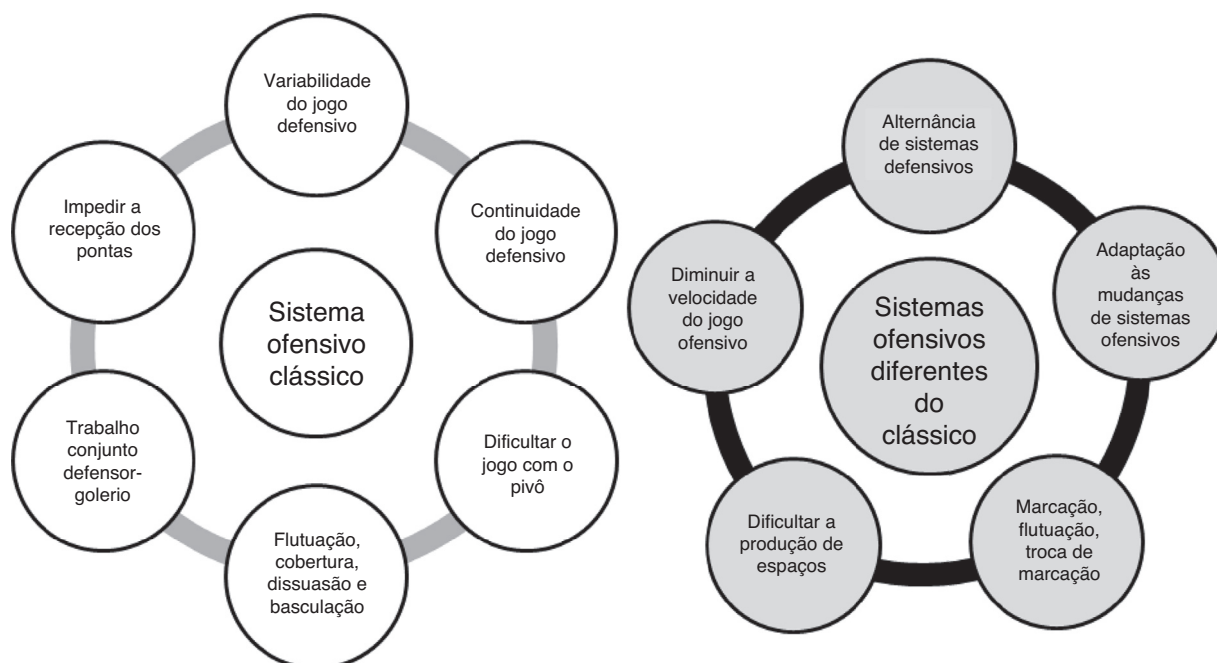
Sistema ofensivo clássico

Variabilidade do jogo defensivo

Continuidade do jogo defensivo

Dificultar o jogo com o pivô

Flutuação, cobertura, dissuasão e basculação

Trabalho conjunto defensor-golerio

Impedir a recepção dos pontas

Sistemas ofensivos diferentes do clássico

Alternância de sistemas defensivos

Adaptação às mudanças de sistemas ofensivos

Marcação, flutuação, troca de marcação

Dificultar a produção de espaços

Diminuir a velocidade do jogo ofensivo